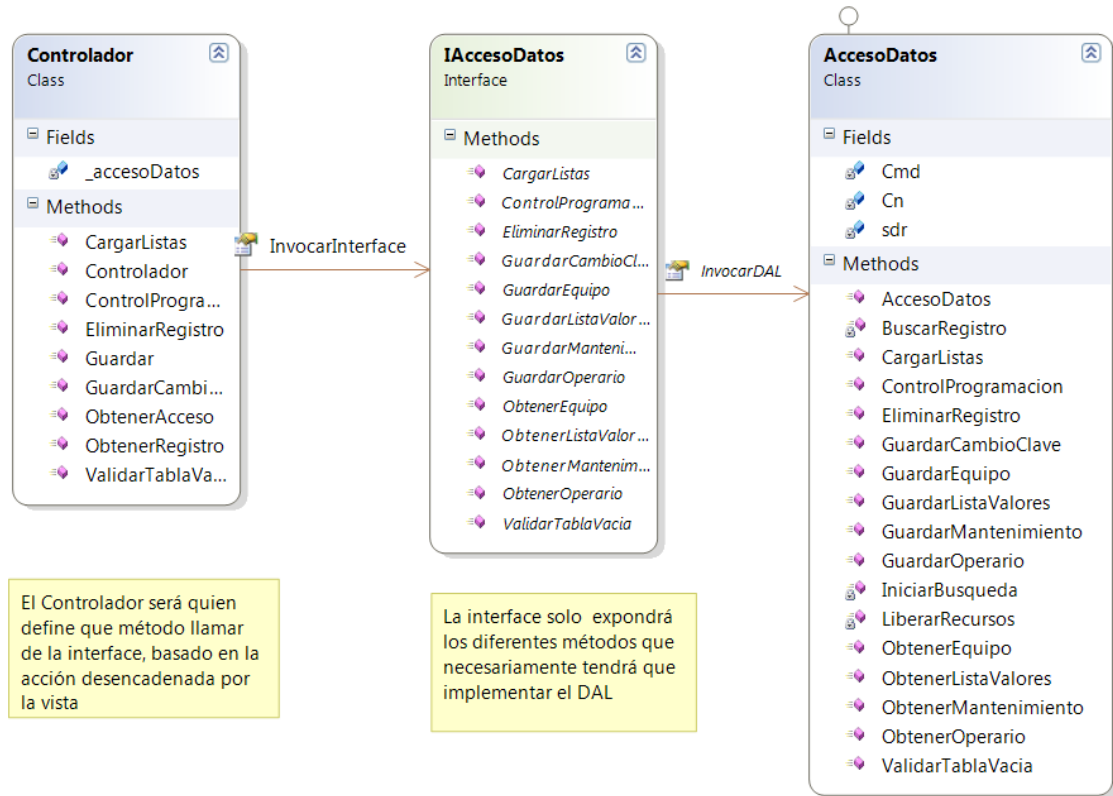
Controlador
Class

Fields
_accesoDatos

Methods
CargarListas
Controlador
ControlProgra...
EliminarRegistro
Guardar
GuardarCambi...
ObtenerAcceso
ObtenerRegistro
ValidarTablaVa...

InvocarInterface

IAccesoDatos
Interface

Methods
CargarListas
ControlPrograma...
EliminarRegistro
GuardarCambioCl...
GuardarEquipo
GuardarListaValor...
GuardarManteni...
GuardarOperario
ObtenerEquipo
ObtenerListaValor...
ObtenerMantenim...
ObtenerOperario
ValidarTablaVacia

InvocarDAL

AccesoDatos
Class

Fields
Cmd
Cn
sdr

Methods
AccesoDatos
BuscarRegistro
CargarListas
ControlProgramacion
EliminarRegistro
GuardarCambioClave
GuardarEquipo
GuardarListaValores
GuardarMantenimiento
GuardarOperario
IniciarBusqueda
LiberarRecursos
ObtenerEquipo
ObtenerListaValores
ObtenerMantenimiento
ObtenerOperario
ValidarTablaVacia

El Controlador será quien define que método llamar de la interface, basado en la acción desencadenada por la vista

La interface solo expondrá los diferentes métodos que necesariamente tendrá que implementar el DAL